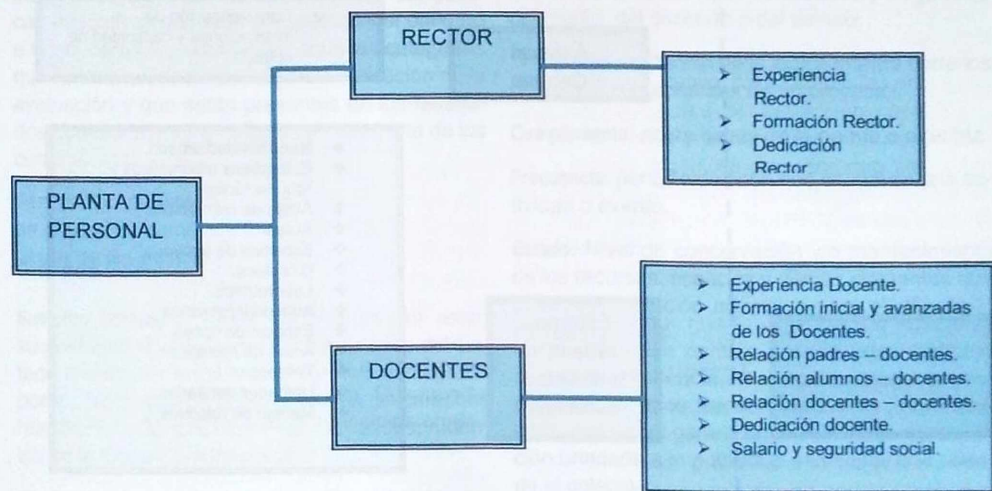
PLANTA DE PERSONAL

RECTOR

➢ Experiencia Rector.
➢ Formación Rector.
➢ Dedicación Rector

DOCENTES

➢ Experiencia Docente.
➢ Formación inicial y avanzadas de los Docentes.
➢ Relación padres – docentes.
➢ Relación alumnos – docentes.
➢ Relación docentes – docentes.
➢ Dedicación docente.
➢ Salario y seguridad social.